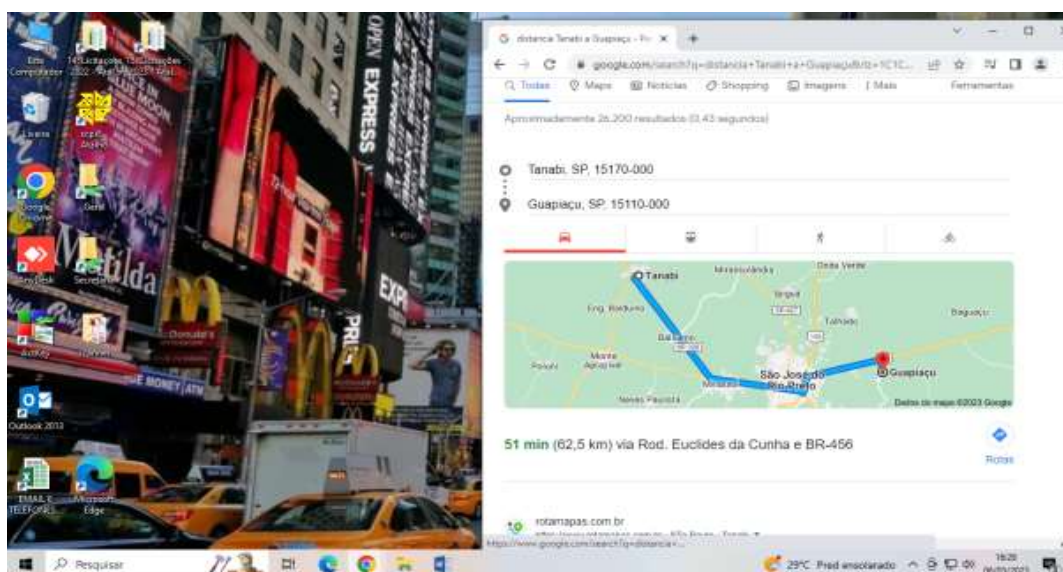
Este Computador
14 Licitações 2022
15 Licitações 2023
Lixeira
Google Chrome
Geral
AnyDesk
Secretaria
AutoKey
Outlook 2013
EMAIL E TELEFONES
Microsoft Edge

OPEN EXPRESS
BLUE MOON
Matilda
MONEY ATM

distancia Tanabi a Guapiaçu - Pe
google.com/search?q=distancia+Tanabi+a+Guapiaçu
Todas
Maps
Notícias
Shopping
Imagens
Mais
Ferramentas
Aproximadamente 26.200 resultados (0,43 segundos)

Tanabi, SP, 15170-000
Guapiaçu, SP, 15110-000

Tanabi
Mirassolândia
Onda Verde
Eng. Balduíno
Ibirá
Talhado
Baguaçu
Bálsamo
Monte Aprazível
Poloni
Mirassol
São José do Rio Preto
Guapiaçu
Neves Paulista
Dados do mapa ©2023 Google

51 min (62,5 km) via Rod. Euclides da Cunha e BR-456
Rotas

rotamapas.com.br
https://www.google.com/search?q=distancia+...

Pesquisar
29°C Pred ensolarado